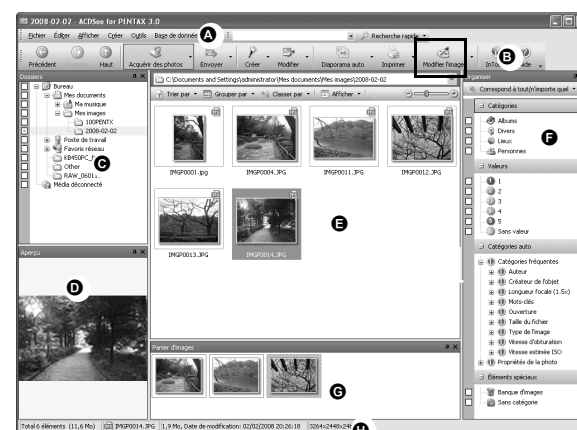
2008-02-02 - ACDSee for PENTAX 3.0

Fichier Edition Afficher Créer Outils Base de données A Recherche rapide

Précédent Haut Acquérir des photos Envoyer Créer Modifier Diaporama auto Imprimer Modifier l'image B InTouch Aide

Dossiers

Bureau
Mes documents
Ma musique
Mes images
100PENTX
2008-02-02
Poste de travail
Favoris réseau
K645GPC_F C
Other
RAW_0601..
Média déconnecté

C:\Documents and Settings\administrator\Mes documents\Mes images\2008-02-02

Trier par Grouper par Classer par Afficher

IMGP0001.jpg IMGP0004.JPG IMGP0011.JPG IMGP0012.JPG

IMGP0013.JPG IMGP0014.JPG

E

Aperçu

D

Panier d'images

G

Organiser

Correspond à tout/n'importe quel

Catégories

Albums
Divers
Lieux
Personnes

F

Valeurs

1
2
3
4
5
Sans valeur

Catégories auto

Catégories fréquentes
Auteur
Créateur de l'objet
Longueur focale (1.5x)
Mots-clés
Ouverture
Taille du fichier
Type de l'image
Vitesse d'obturation
Vitesse estimée ISO
Propriétés de la photo

Éléments spéciaux

Banque d'images
Sans catégorie

Total 6 éléments (11,6 Mo) IMGP0014.JPG 1,9 Mo, Date de modification: 02/02/2008 20:26:18 3264x2448x24 H